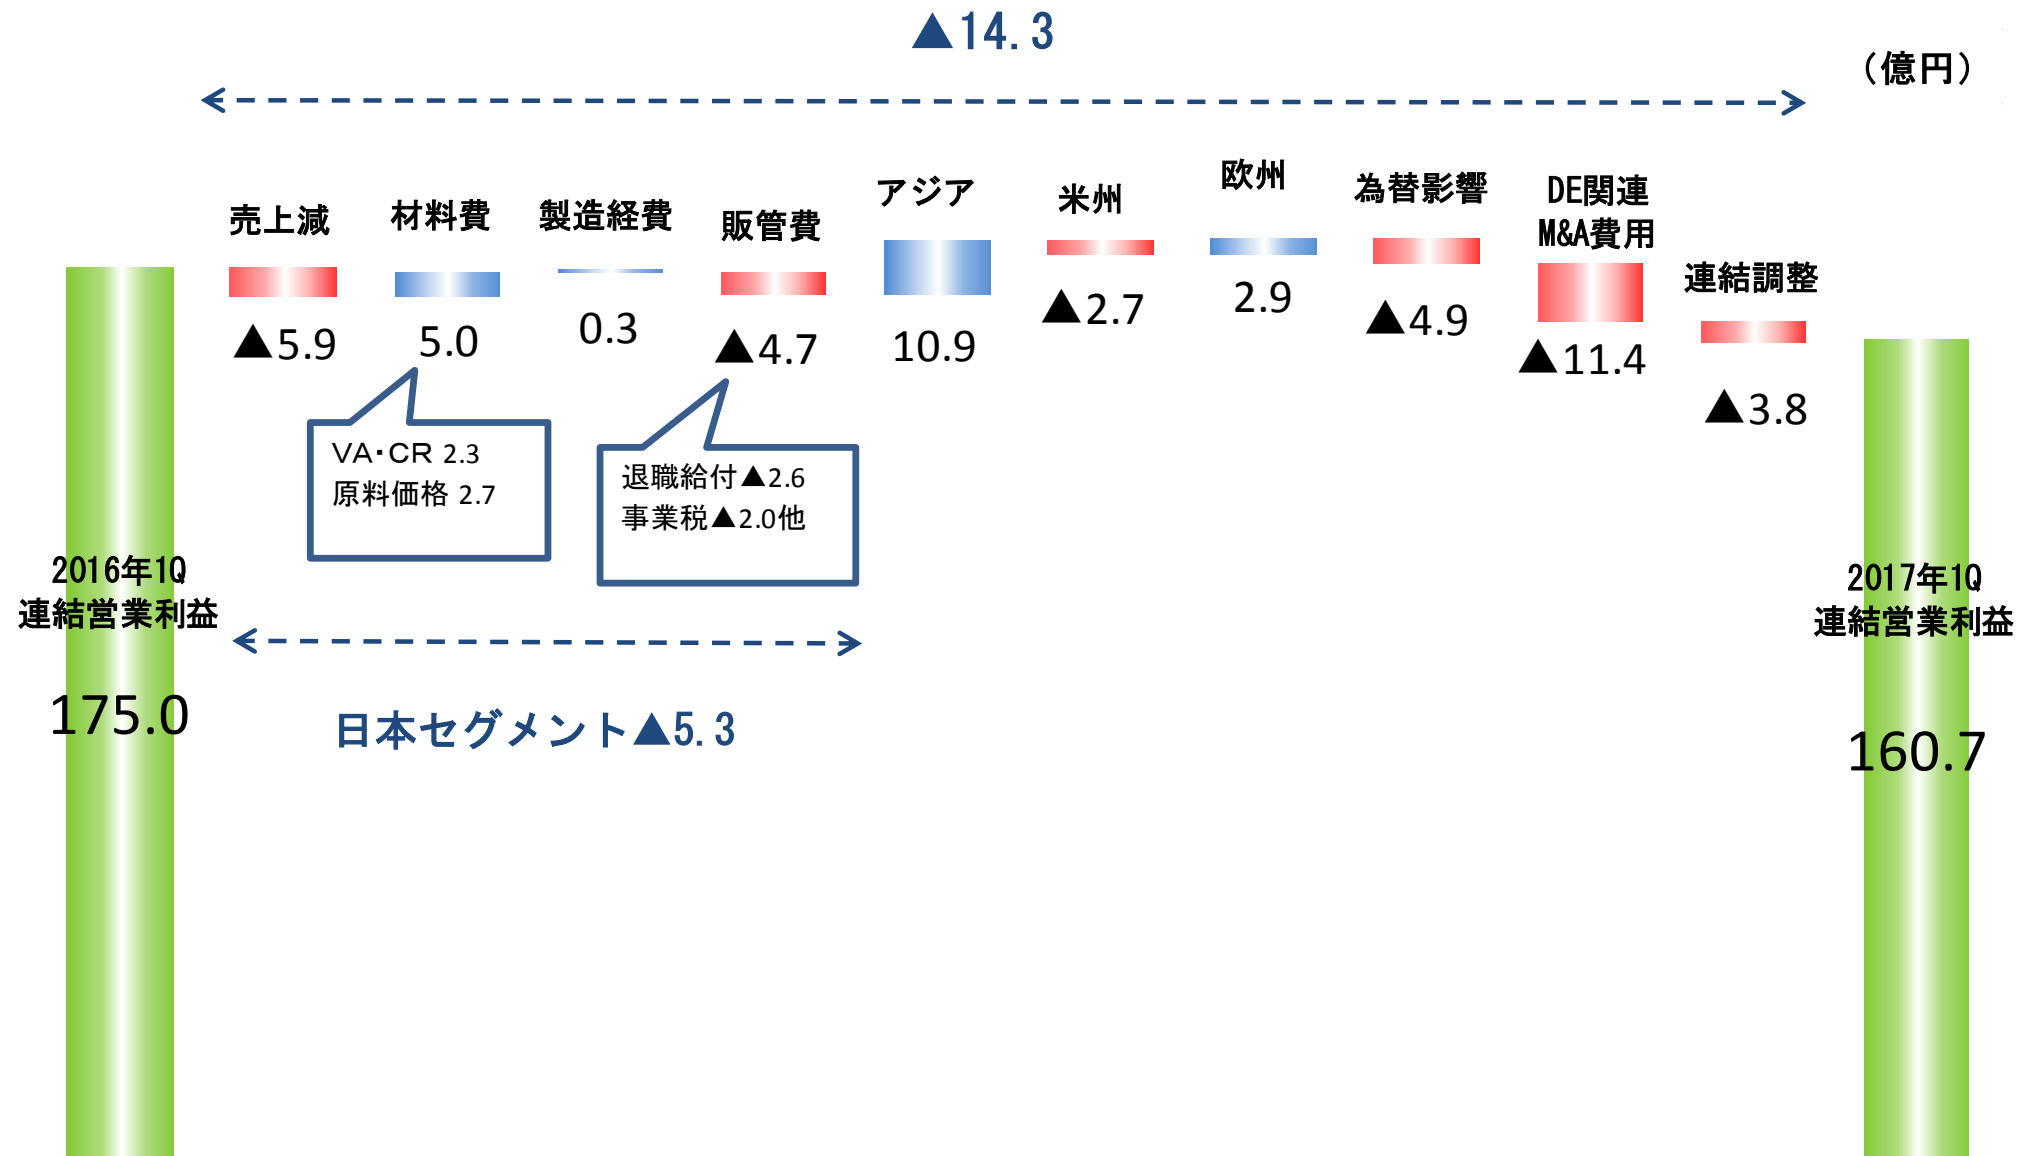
▲14.3

（億円）

2016年1Q
連結営業利益

175.0

売上減

▲5.9

材料費

5.0

VA･CR 2.3
原料価格 2.7

製造経費

0.3

販管費

▲4.7

退職給付▲2.6
事業税▲2.0他

日本セグメント▲5.3

アジア

10.9

米州

▲2.7

欧州

2.9

為替影響

▲4.9

DE関連
M&A費用

▲11.4

連結調整

▲3.8

2017年1Q
連結営業利益

160.7